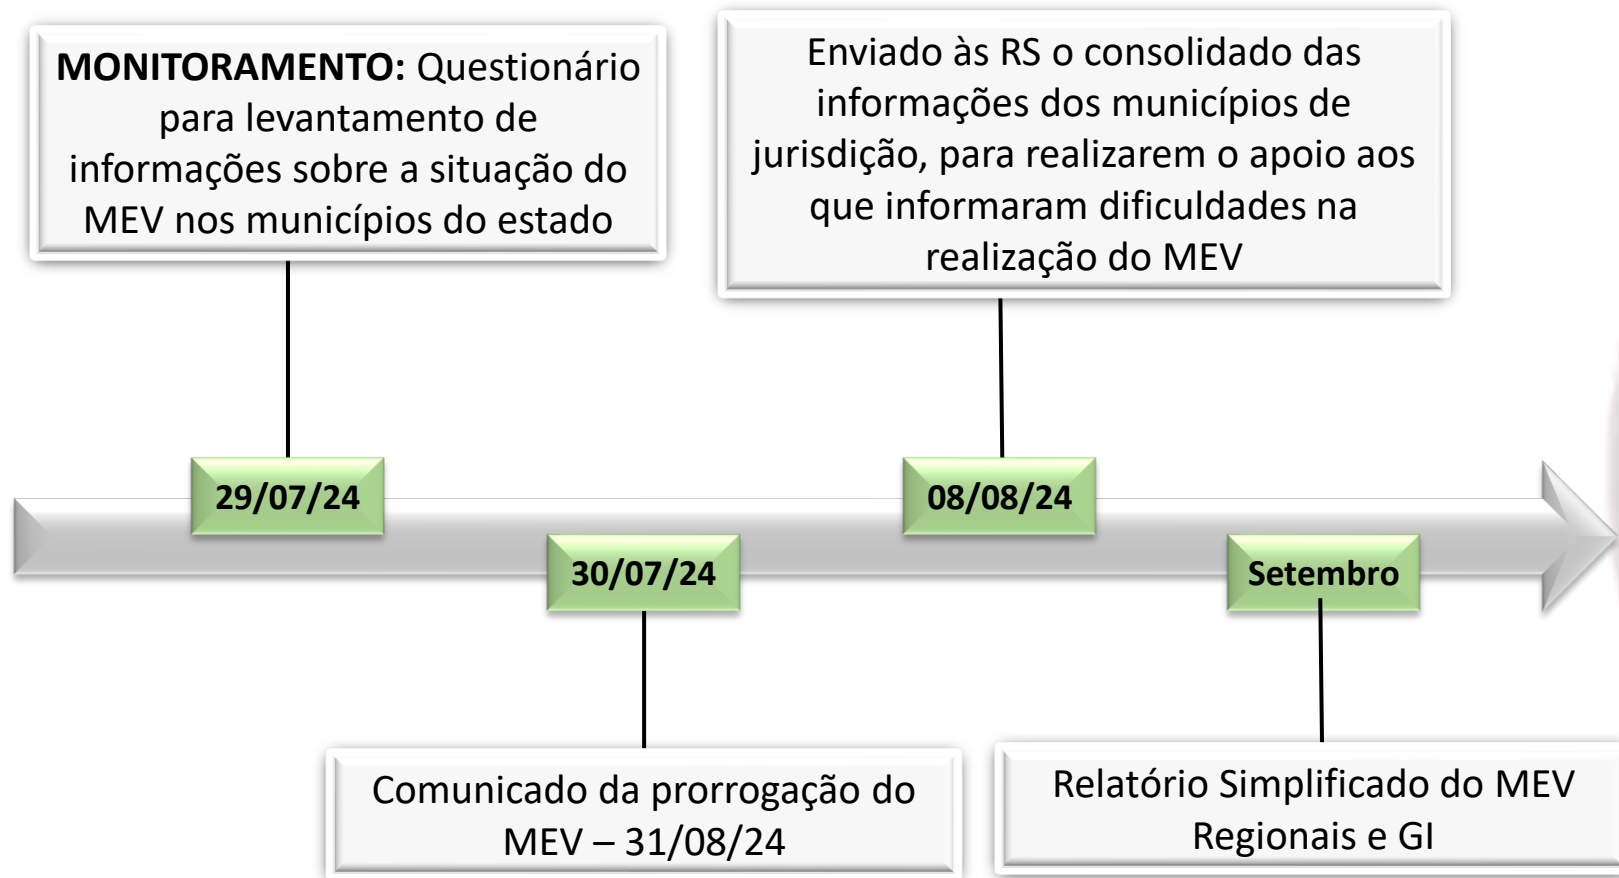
**MONITORAMENTO:** Questionário para levantamento de informações sobre a situação do MEV nos municípios do estado

Enviado às RS o consolidado das informações dos municípios de jurisdição, para realizarem o apoio aos que informaram dificuldades na realização do MEV

29/07/24

30/07/24

08/08/24

Setembro

Comunicado da prorrogação do MEV – 31/08/24

Relatório Simplificado do MEV Regionais e GI